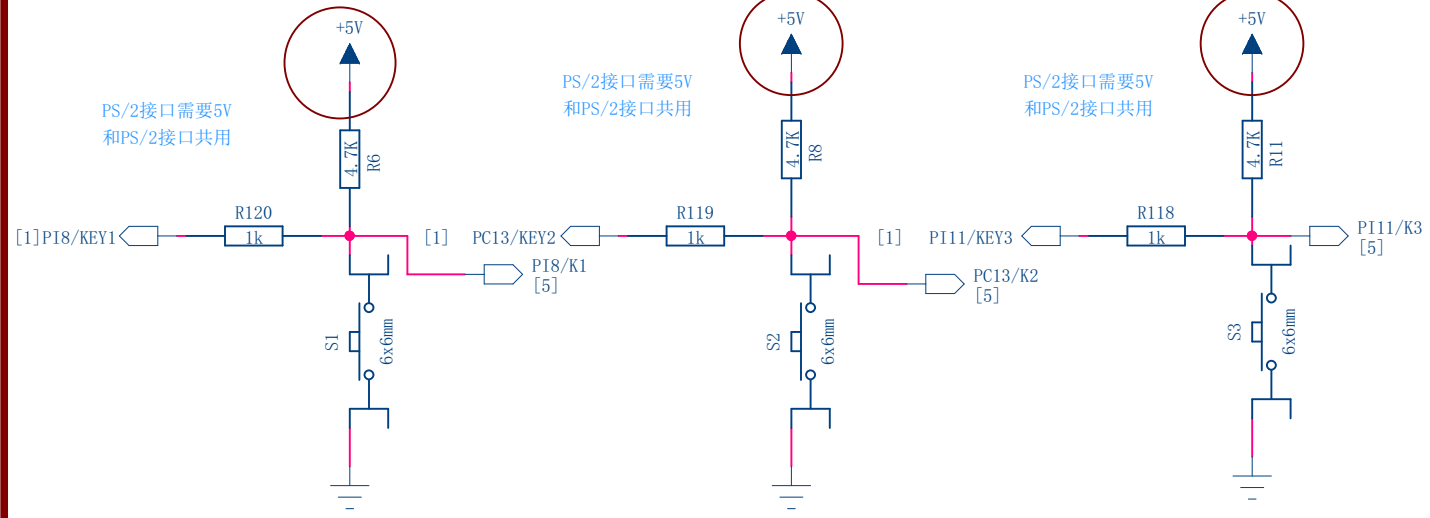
+5V

PS/2接口需要5V
和PS/2接口共用

4.7K
R6

R120
[1]PI8/KEY1
1k
[1]
PI8/K1
[5]

S1
6x6mm

+5V

PS/2接口需要5V
和PS/2接口共用

4.7K
R8

R119
PC13/KEY2
1k
[1]
PC13/K2
[5]

S2
6x6mm

+5V

PS/2接口需要5V
和PS/2接口共用

4.7K
R11

R118
PI11/KEY3
1k
PI11/K3
[5]

S3
6x6mm